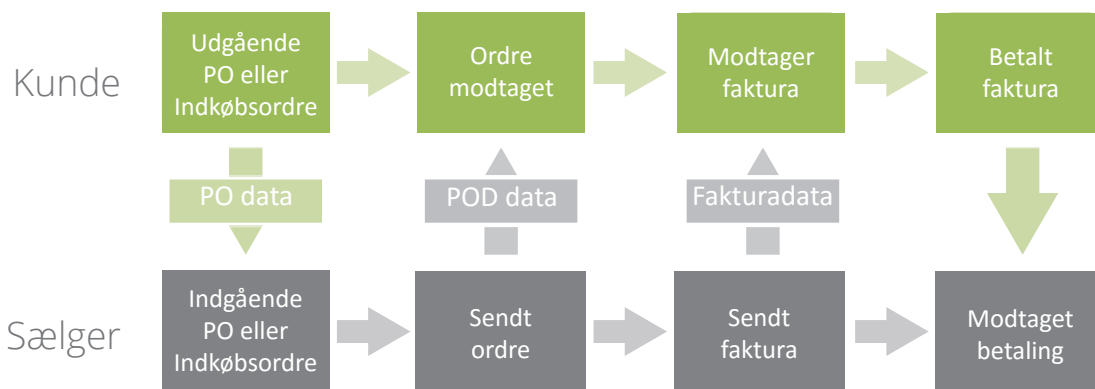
Kunde

Udgående PO eller Indkøbsordre

Ordre modtaget

Modtager faktura

Betalt faktura

PO data

POD data

Fakturadata

Sælger

Indgående PO eller Indkøbsordre

Sendt ordre

Sendt faktura

Modtaget betaling